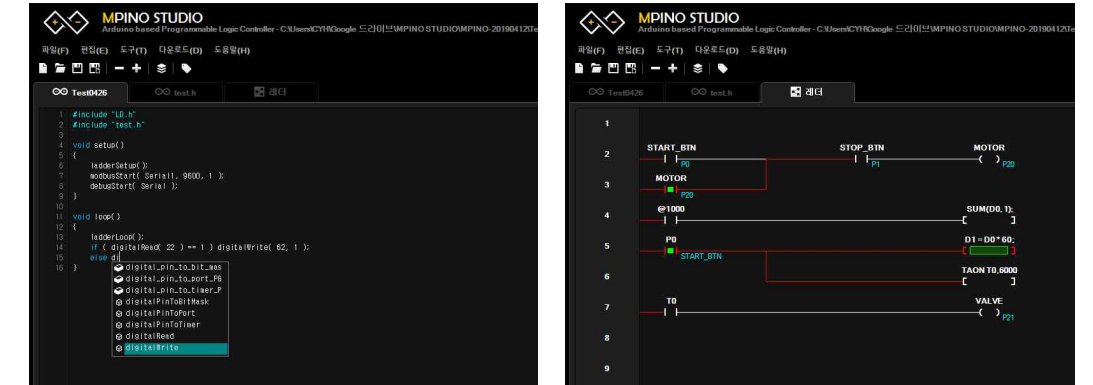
MPINO STUDIO
Arduino based Programmable Logic Controller - C:\Users\CYH\Google 드라이브\MPINO STUDIO\MPINO-20190412\Te

파일(F) 편집(E) 도구(T) 다운로드(D) 도움말(H)

Test0426 test.h 래더

1 #include "LD.h"
2 #include "test.h"
3
4 void setup()
5 {
6 ladderSetup();
7 modbusStart( Serial1, 9600, 1 );
8 debugStart( Serial );
9 }
10
11 void loop()
12 {
13 ladderLoop();
14 if ( digitalRead( 22 ) == 1 ) digitalWrite( 62, 1 );
15 else di
16 }

digital_pin_to_bit_mas
digital_pin_to_port_PG
digital_pin_to_timer_P
digitalPinToBitMask
digitalPinToPort
digitalPinToTimer
digitalRead
digitalWrite

MPINO STUDIO
Arduino based Programmable Logic Controller - C:\Users\CYH\Google 드라이브\MPINO STUDIO\MPINO-20190412\Te

파일(F) 편집(E) 도구(T) 다운로드(D) 도움말(H)

Test0426 test.h 래더

1
2 START_BTN P0 STOP_BTN P1 MOTOR P20
3 MOTOR P20
4 @1000 SUM(D0, 1);
5 P0 START_BTN D1 = D0 * 60;
6 TAON T0,6000
7 T0 VALVE P21
8
9